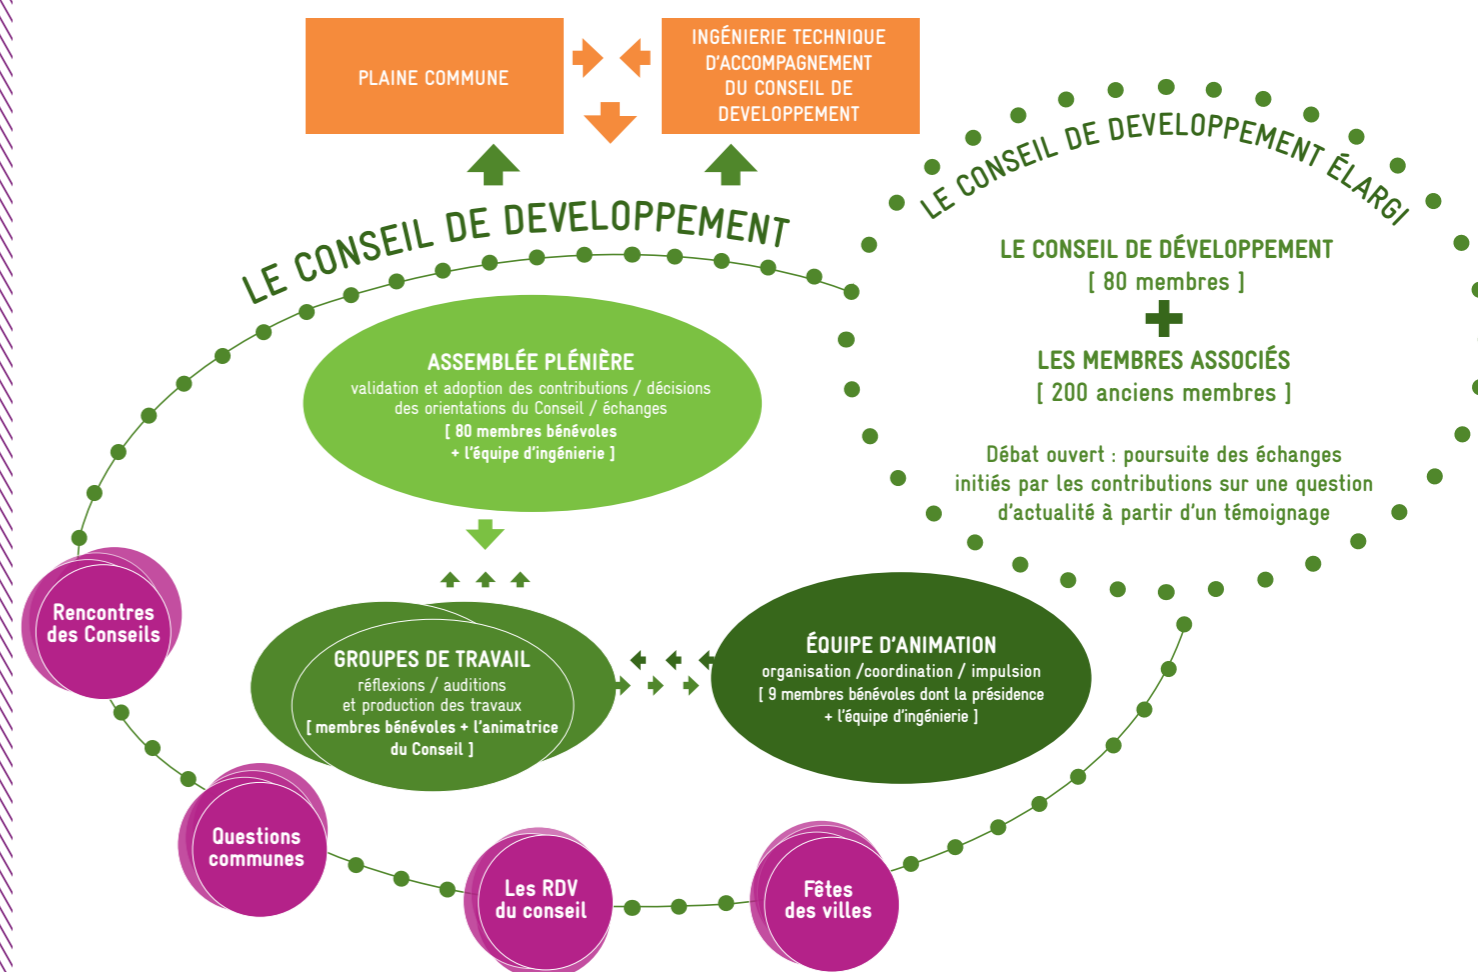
PLAINE COMMUNE

INGÉNIERIE TECHNIQUE D'ACCOMPAGNEMENT DU CONSEIL DE DEVELOPPEMENT

LE CONSEIL DE DEVELOPPEMENT

LE CONSEIL DE DEVELOPPEMENT ÉLARGI

LE CONSEIL DE DÉVELOPPEMENT
[ 80 membres ]
+
LES MEMBRES ASSOCIÉS
[ 200 anciens membres ]

Débat ouvert : poursuite des échanges initiés par les contributions sur une question d'actualité à partir d'un témoignage

ASSEMBLÉE PLÉNIÈRE
validation et adoption des contributions / décisions des orientations du Conseil / échanges
[ 80 membres bénévoles + l'équipe d'ingénierie ]

GROUPES DE TRAVAIL
réflexions / auditions et production des travaux
[ membres bénévoles + l'animatrice du Conseil ]

ÉQUIPE D'ANIMATION
organisation /coordination / impulsion
[ 9 membres bénévoles dont la présidence + l'équipe d'ingénierie ]

Rencontres des Conseils

Questions communes

Les RDV du conseil

Fêtes des villes